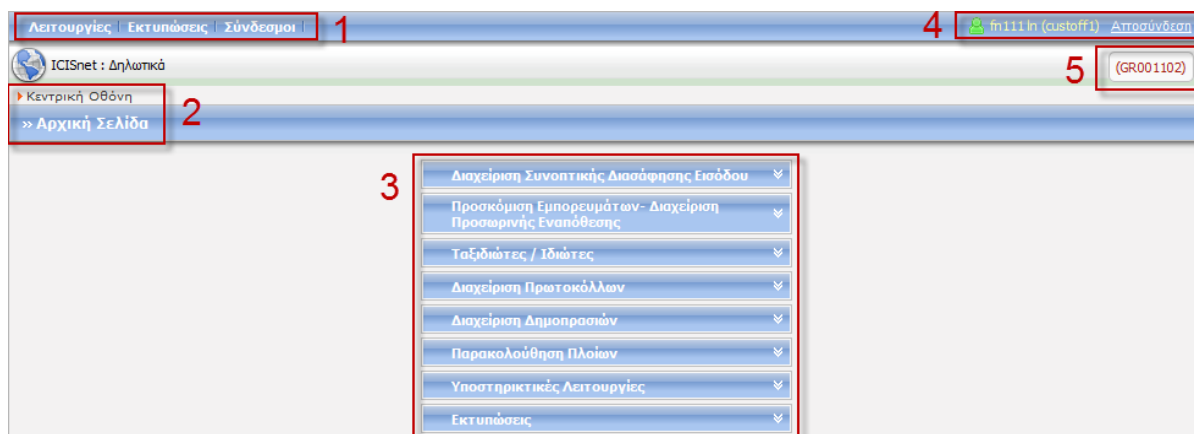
Λειτουργίες | Εκτυπώσεις | Σύνδεσμοι 1

4 fn111 ln (custoff1) Αποσύνδεση

ICISnet : Δηλωτικά

5 (GR001102)

Κεντρική Οθόνη 2

» Αρχική Σελίδα

3

Διαχείριση Συνοπτικής Διασάφησης Εισόδου

Προσκόμιση Εμπορευμάτων- Διαχείριση Προσωρινής Εναπόθεσης

Ταξιδιώτες / Ιδιώτες

Διαχείριση Πρωτοκόλλων

Διαχείριση Δημοπρασιών

Παρακολούθηση Πλοίων

Υποστηρικτικές Λειτουργίες

Εκτυπώσεις